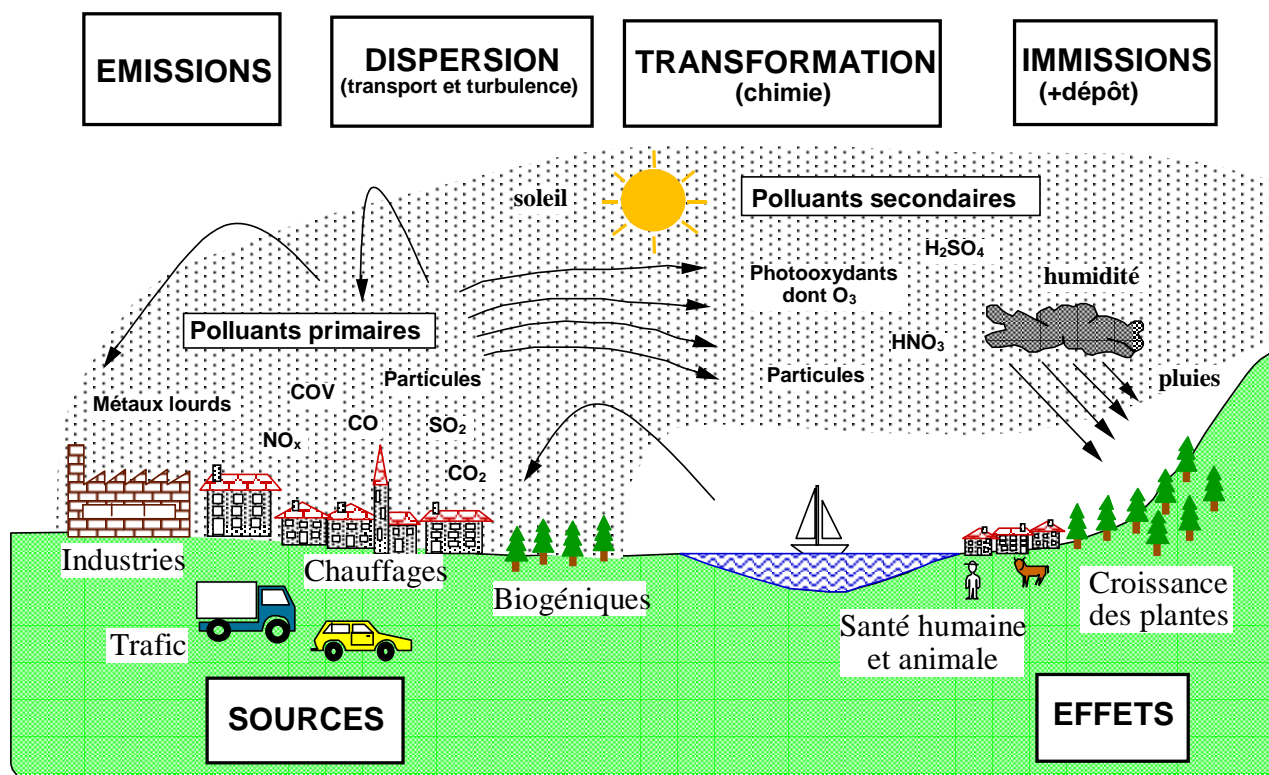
EMISSIONS

DISPERSION
(transport et turbulence)

TRANSFORMATION
(chimie)

IMMISSIONS
(+dépôt)

soleil

Polluants secondaires

$H_2SO_4$

humidité

Photooxydants dont $O_3$

Polluants primaires

$HNO_3$

Particules

Particules

pluies

Métaux lourds

COV

CO

$SO_2$

$NO_x$

$CO_2$

Industries

Chauffages

Biogéniques

Trafic

Santé humaine et animale

Croissance des plantes

SOURCES

EFFETS